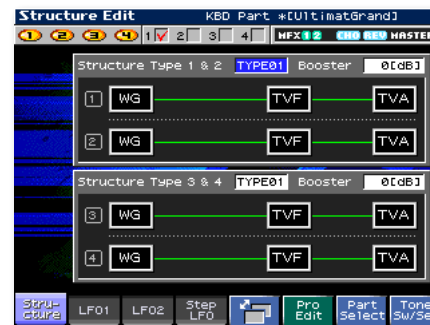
Structure Edit KBD Part *[UltimatGrand]

1 2 3 4 1 ✓ 2 3 4 MFX 1 2 CHO REV MASTER

Structure Type 1 & 2 TYPE01 Booster 0[dB]

1 WG TVF TVA

2 WG TVF TVA

Structure Type 3 & 4 TYPE01 Booster 0[dB]

3 WG TVF TVA

4 WG TVF TVA

Structure LFO1 LFO2 Step LFO Pro Edit Part Select Tone Sw/Se